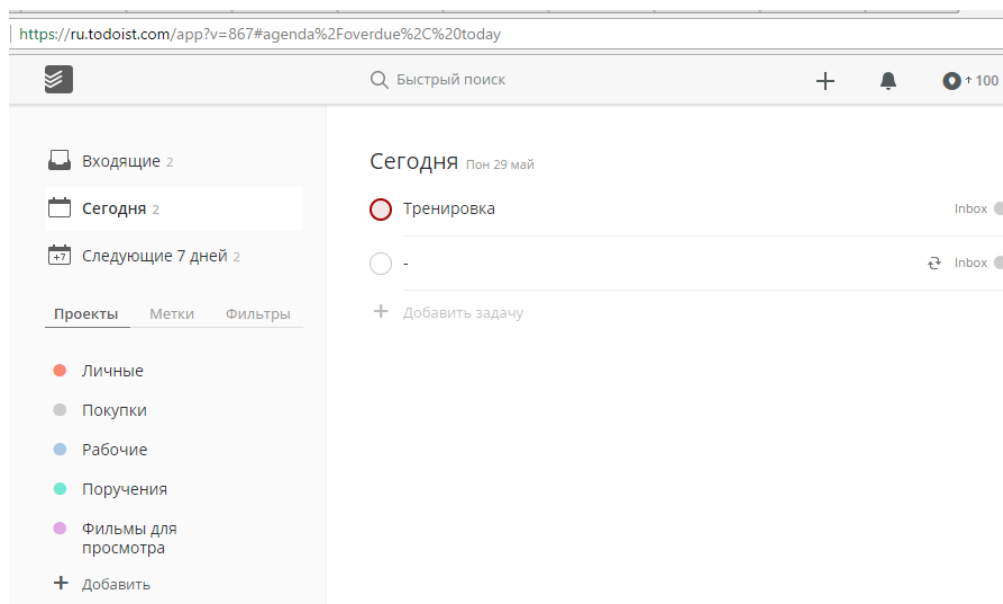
https://ru.todoist.com/app?v=867#agenda%2Foverdue%2C%20today

Быстрый поиск

+

↑ 100

Входящие 2

Сегодня 2

+7 Следующие 7 дней 2

Проекты Метки Фильтры

Личные

Покупки

Рабочие

Поручения

Фильмы для просмотра

+ Добавить

Сегодня Пон 29 май

Тренировка

Inbox

-

Inbox

+ Добавить задачу